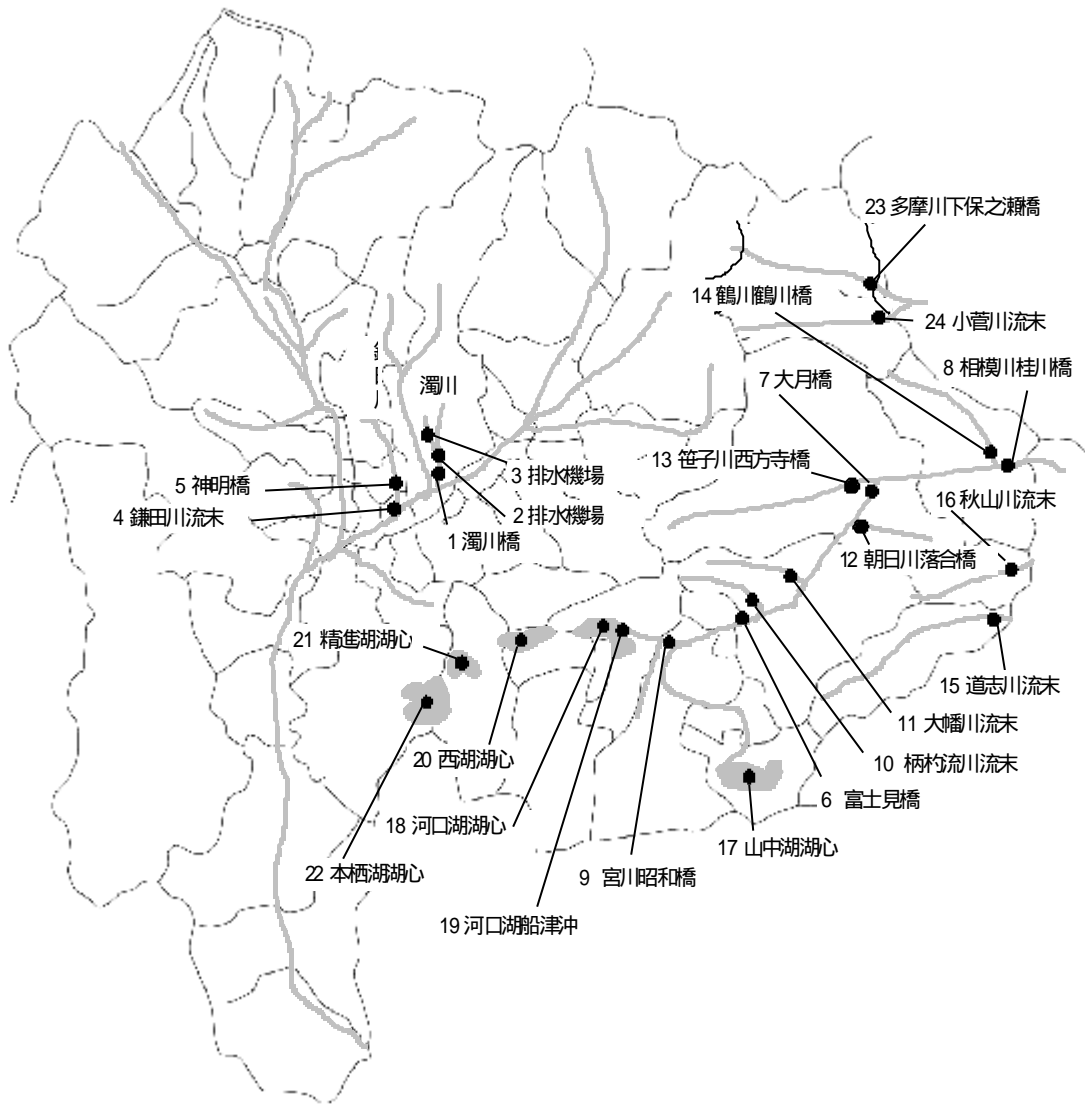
23 多摩川下保之瀬橋
14 鶴川鶴川橋
24 小菅川流末
8 相模川桂川橋
7 大月橋
濁川
3 排水機場
5 神明橋
2 排水機場
4 鎌田川流末
1 濁川橋
13 笹子川西方寺橋
16 秋山川流末
12 朝日川落合橋
21 精進湖湖心
15 道志川流末
11 大幡川流末
20 西湖湖心
10 柄杓流川流末
6 富士見橋
18 河口湖湖心
17 山中湖湖心
22 本栖湖湖心
9 宮川昭和橋
19 河口湖船津沖